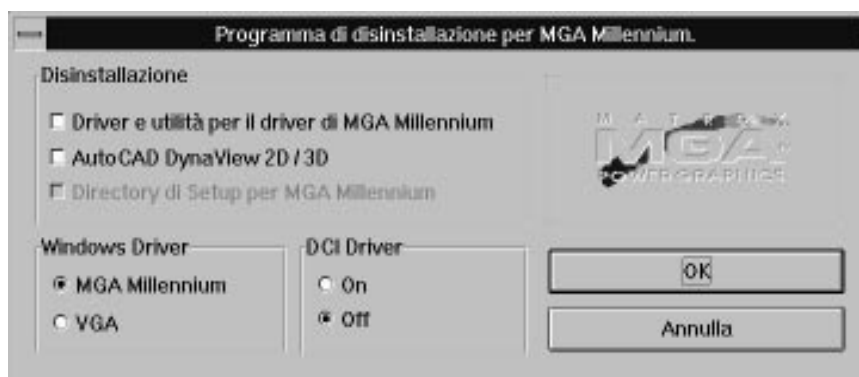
Programma di disinstallazione per MGA Millennium.

Disinstallazione

Driver e utilità per il driver di MGA Millennium

AutoCAD DynaView 2D / 3D

Directory di Setup per MGA Millennium

MATROX
MGA
POWER GRAPHICS

Windows Driver

MGA Millennium

VGA

DCI Driver

On

Off

OK

Annulla